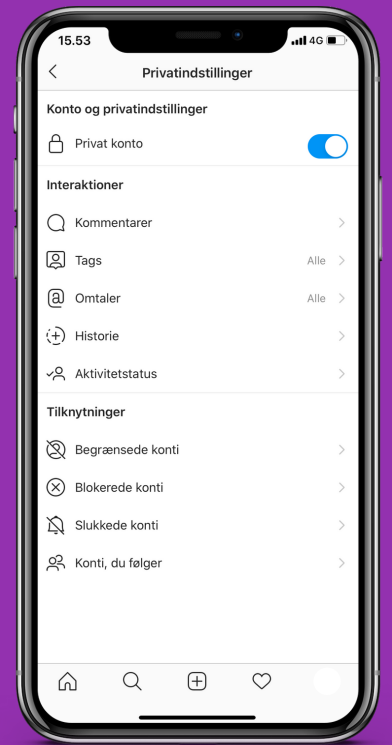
15.53
4G

Privatindstillinger

Konto og privatindstillinger

Privat konto

Interaktioner

Kommentarer

Tags Alle

Omtaler Alle

Historie

Aktivitetstatus

Tilknytninger

Begrænsede konti

Blokerede konti

Slukkede konti

Konti, du følger